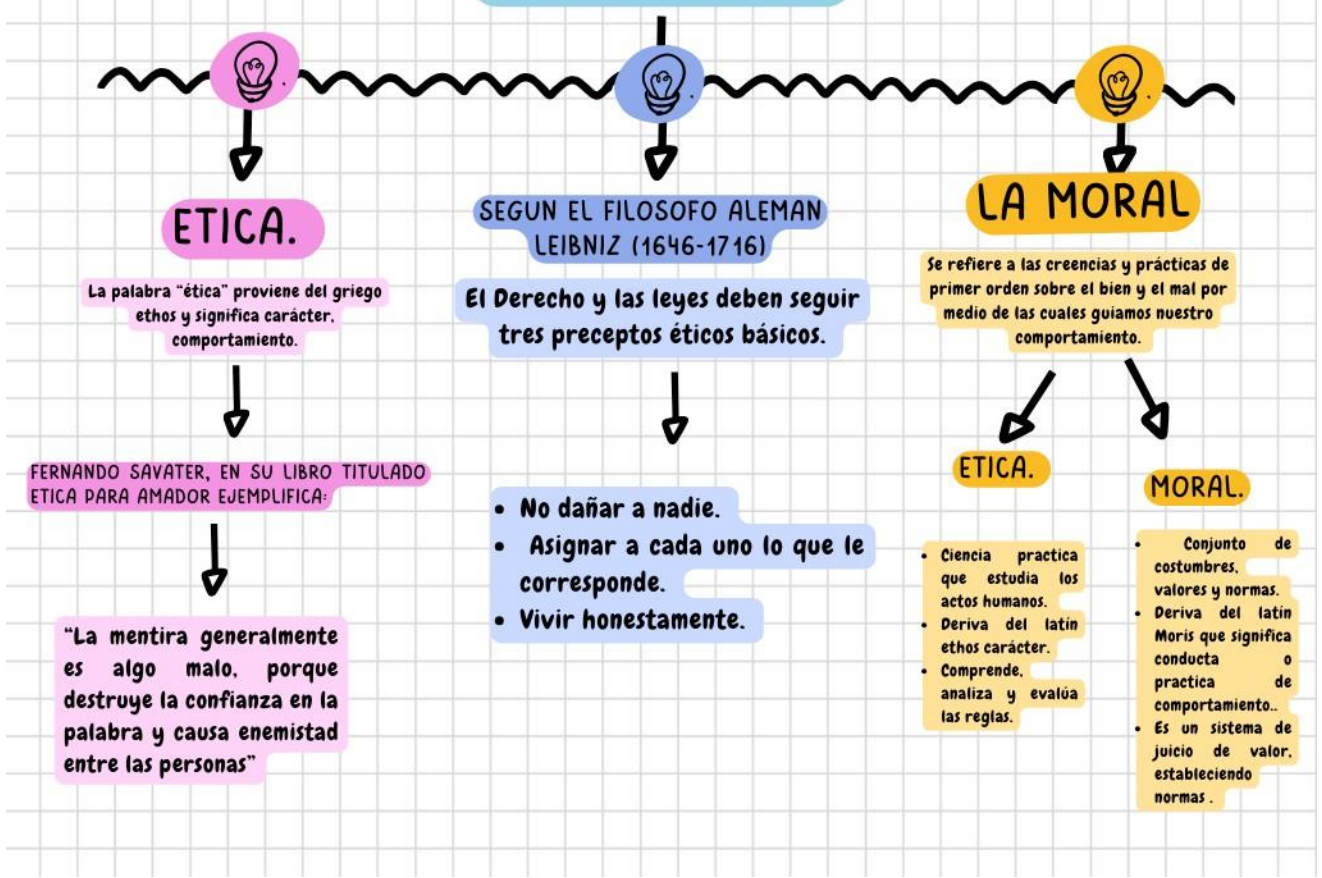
ETICA.

La palabra "ética" proviene del griego ethos y significa carácter, comportamiento.

FERNANDO SAVATER, EN SU LIBRO TITULADO ETICA PARA AMADOR EJEMPLIFICA:

"La mentira generalmente es algo malo, porque destruye la confianza en la palabra y causa enemistad entre las personas"

SEGUN EL FILOSOFO ALEMAN LEIBNIZ (1646-1716)

El Derecho y las leyes deben seguir tres preceptos éticos básicos.

- No dañar a nadie.
- Asignar a cada uno lo que le corresponde.
- Vivir honestamente.

LA MORAL

Se refiere a las creencias y prácticas de primer orden sobre el bien y el mal por medio de las cuales guiamos nuestro comportamiento.

ETICA.

- Ciencia practica que estudia los actos humanos.
- Deriva del latin ethos carácter.
- Comprende, analiza y evalúa las reglas.

MORAL.

- Conjunto de costumbres, valores y normas.
- Deriva del latin Moris que significa conducta o practica de comportamiento..
- Es un sistema de juicio de valor, estableciendo normas .